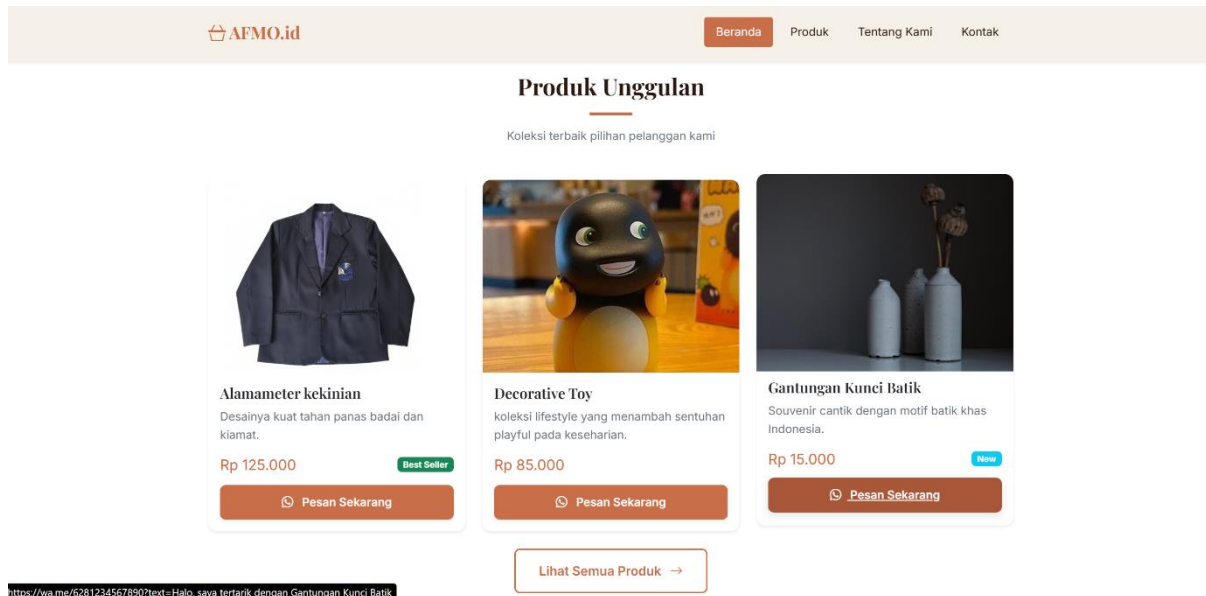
AFMO.id

Beranda Produk Tentang Kami Kontak

Produk Unggulan

Koleksi terbaik pilihan pelanggan kami

Alamameter kekinian

Desainya kuat tahan panas badai dan kiamat.

Rp 125.000

Best Seller

Pesan Sekarang

Decorative Toy

koleksi lifestyle yang menambah sentuhan playful pada keseharian.

Rp 85.000

Pesan Sekarang

Gantungan Kunci Batik

Souvenir cantik dengan motif batik khas Indonesia.

Rp 15.000

New

Pesan Sekarang

Lihat Semua Produk →

https://wa.me/6281234567890?text=Halo, saya tertarik dengan Gantungan Kunci Batik